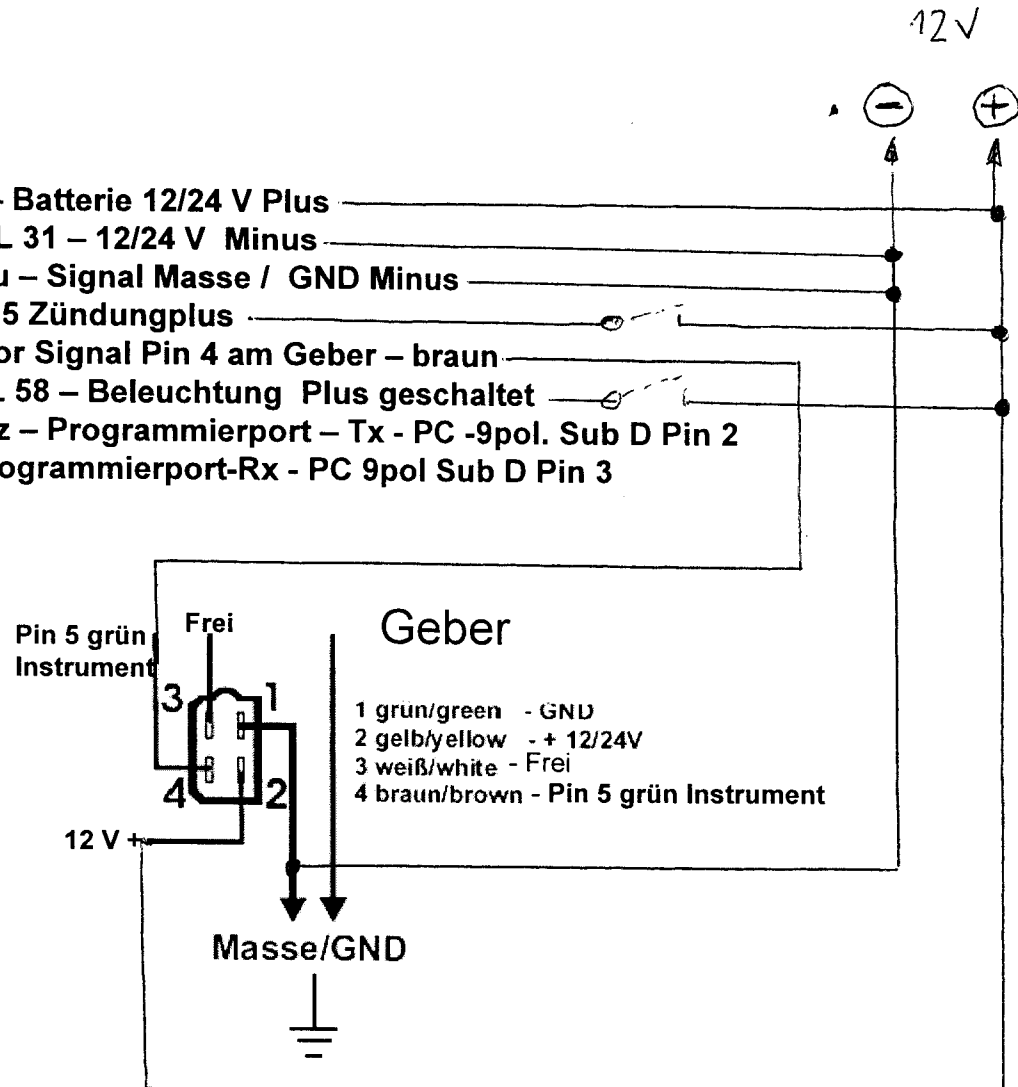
12V

$-$ $+$

- Batterie 12/24 V Plus
L 31 – 12/24 V Minus
u – Signal Masse / GND Minus
5 Zündungplus
or Signal Pin 4 am Geber – braun
. 58 – Beleuchtung Plus geschaltet
z – Programmierport – Tx - PC -9pol. Sub D Pin 2
ogrammierport-Rx - PC 9pol Sub D Pin 3

Pin 5 grün
Instrument

Frei

Geber

3 1
4 2

1 grün/green - GND
2 gelb/yellow - + 12/24V
3 weiß/white - Frei
4 braun/brown - Pin 5 grün Instrument

12 V +

Masse/GND